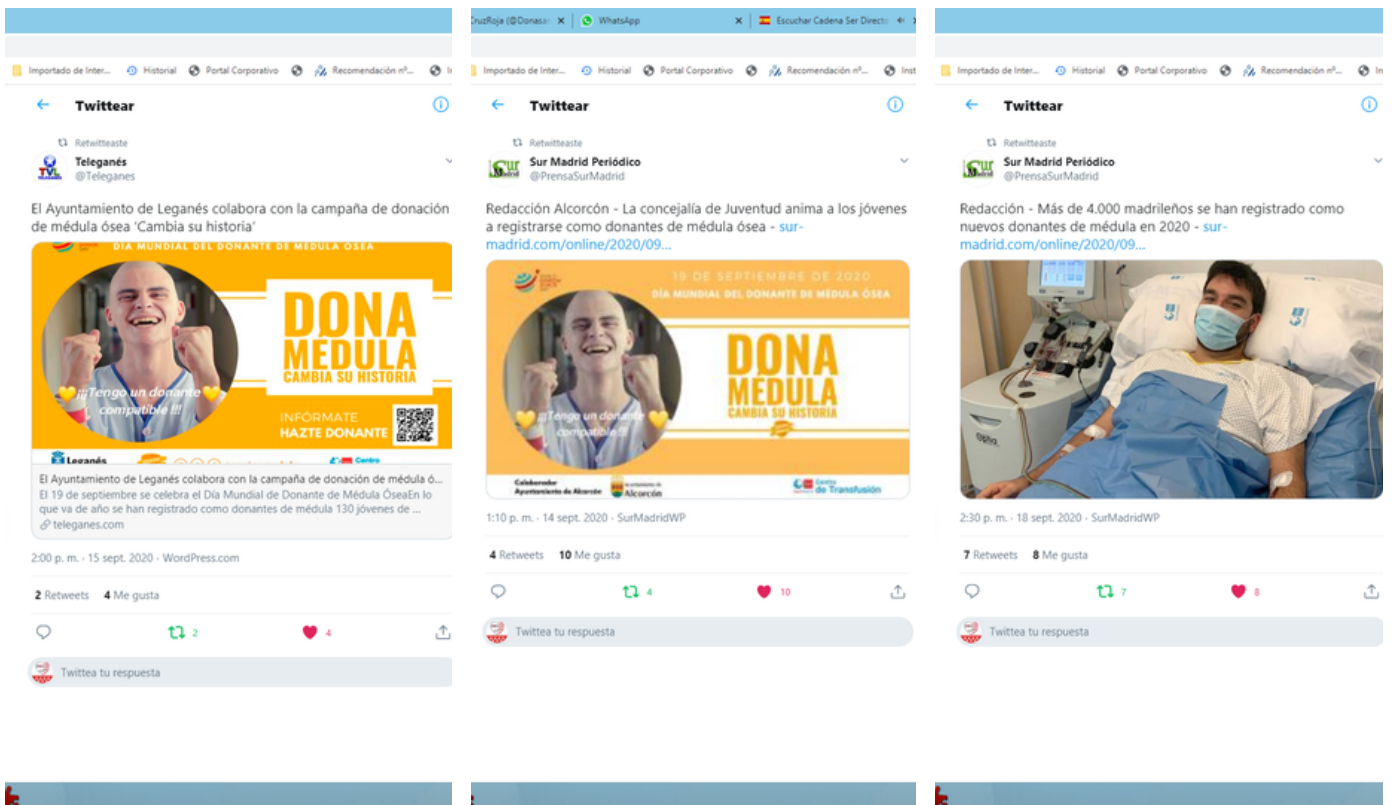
Importado de Inter... Historial Portal Corporativo Recomendación nº... In

Twittear

Retwitteaste

Teleganés
@Teleganes

El Ayuntamiento de Leganés colabora con la campaña de donación de médula ósea 'Cambia su historia'

DÍA MUNDIAL DEL DONANTE DE MÉDULA ÓSEA

¡¡Tengo un donante compatible!!!

DONA MÉDULA
CAMBIA SU HISTORIA

INFÓRMATE
HAZTE DONANTE

Leganés

Centro

El Ayuntamiento de Leganés colabora con la campaña de donación de médula ó...
El 19 de septiembre se celebra el Día Mundial de Donante de Médula ÓseaEn lo que va de año se han registrado como donantes de médula 130 jóvenes de ...
teleganes.com

2:00 p. m. · 15 sept. 2020 · WordPress.com

2 Retweets 4 Me gusta

2 4

Twittea tu respuesta

CruzRoja (@Donasa... WhatsApp Escuchar Cadena Ser Directo

Importado de Inter... Historial Portal Corporativo Recomendación nº... Inst

Twittear

Retwitteaste

Sur Madrid Periódico
@PrensaSurMadrid

Redacción Alcorcón - La concejalía de Juventud anima a los jóvenes a registrarse como donantes de médula ósea - sur-madrid.com/online/2020/09...

19 DE SEPTIEMBRE DE 2020
DÍA MUNDIAL DEL DONANTE DE MÉDULA ÓSEA

¡¡Tengo un donante compatible!!!

DONA MÉDULA
CAMBIA SU HISTORIA

Colaborador Ayuntamiento de Alcorcón

Alcorcón

Centro de Transfusión

1:10 p. m. · 14 sept. 2020 · SurMadridWP

4 Retweets 10 Me gusta

4 10

Twittea tu respuesta

Importado de Inter... Historial Portal Corporativo Recomendación nº... In

Twittear

Retwitteaste

Sur Madrid Periódico
@PrensaSurMadrid

Redacción - Más de 4.000 madrileños se han registrado como nuevos donantes de médula en 2020 - sur-madrid.com/online/2020/09...

2:30 p. m. · 18 sept. 2020 · SurMadridWP

7 Retweets 8 Me gusta

7 8

Twittea tu respuesta